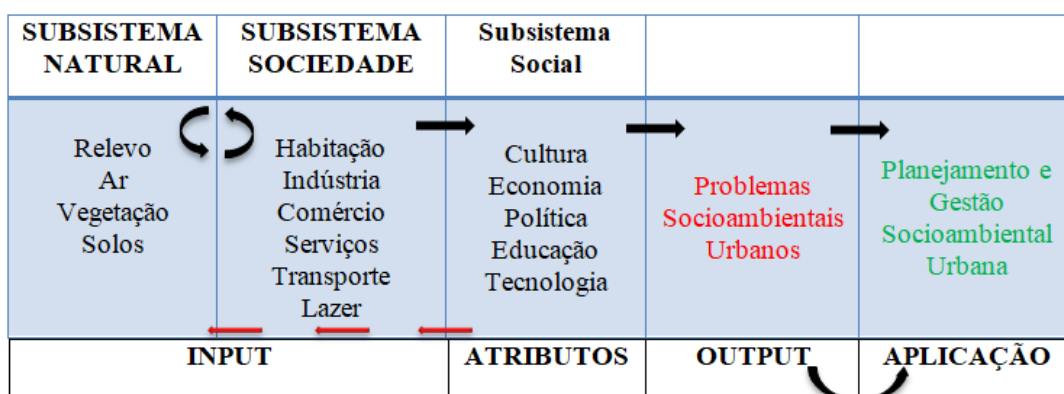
| SUBSISTEMA NATURAL | SUBSISTEMA SOCIEDADE | Subsistema Social | | |
|---|---|---|---|---|
| Relevo Ar Vegetação Solos | Habitação Indústria Comércio Serviços Transporte Lazer | Cultura Economia Política Educação Tecnologia | Problemas Socioambientais Urbanos | Planejamento e Gestão Socioambiental Urbana |

| INPUT | ATRIBUTOS | OUTPUT | APLICAÇÃO |
|---|---|---|---|